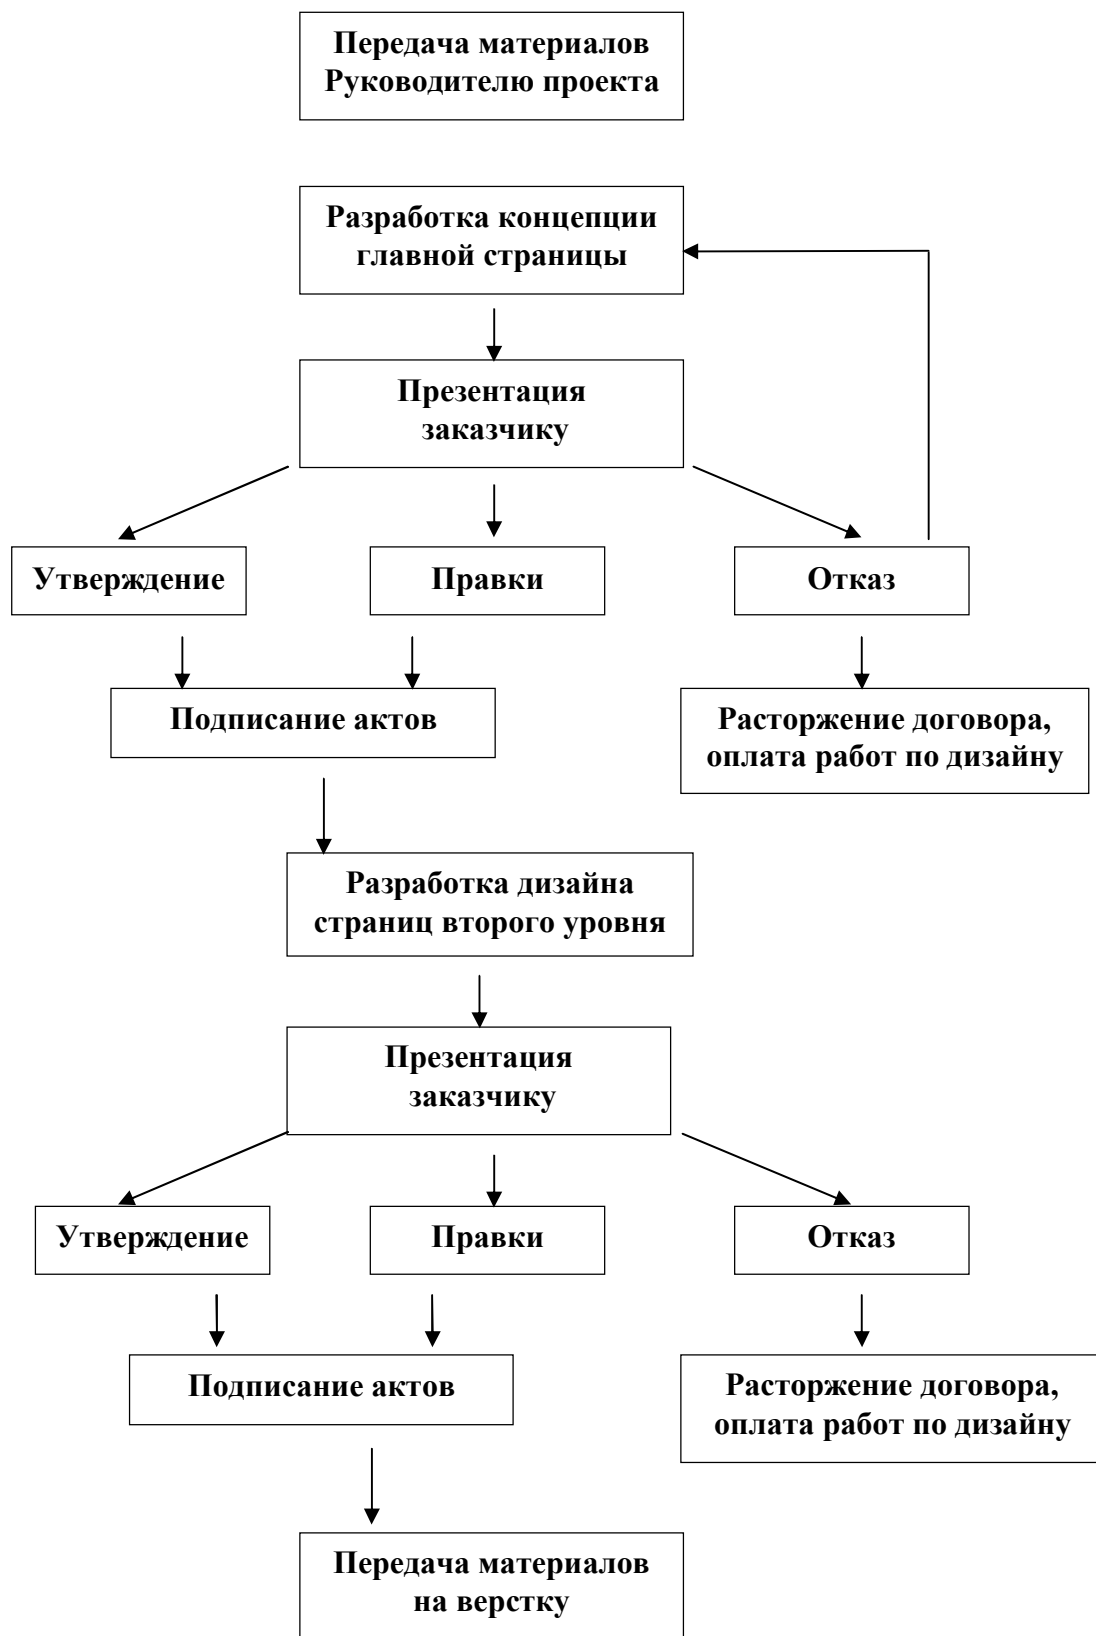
Передача материалов Руководителю проекта

Разработка концепции главной страницы

Презентация заказчику

Утверждение

Правки

Отказ

Подписание актов

Расторжение договора, оплата работ по дизайну

Разработка дизайна страниц второго уровня

Презентация заказчику

Утверждение

Правки

Отказ

Подписание актов

Расторжение договора, оплата работ по дизайну

Передача материалов на верстку